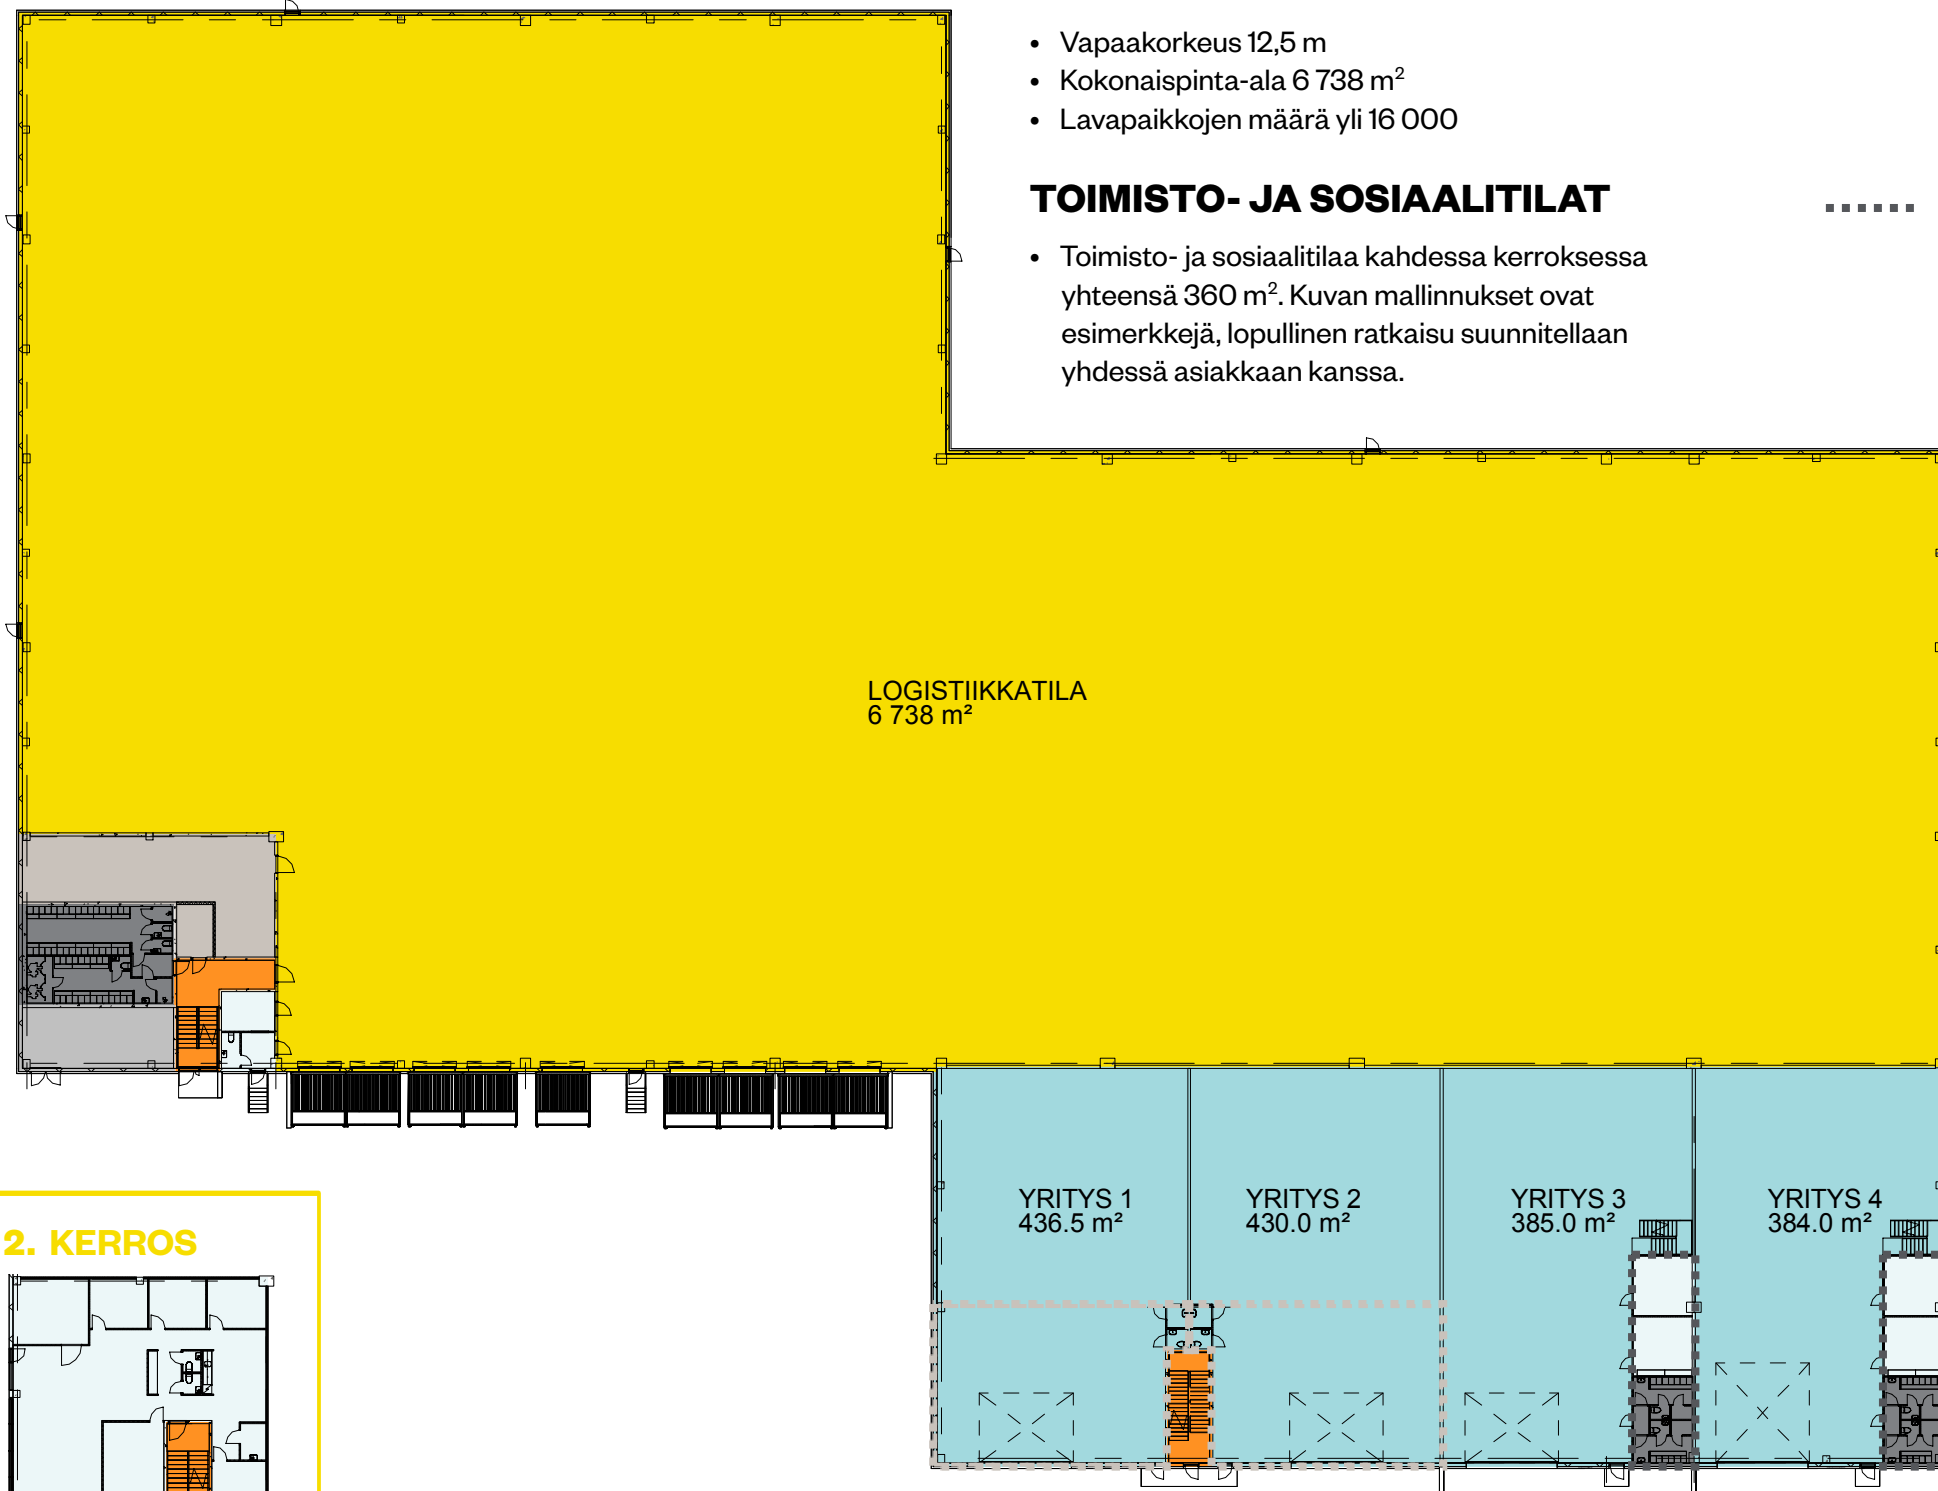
• Vapaakorkeus 12,5 m
• Kokonaispinta-ala 6 738 m$^2$
• Lavapaikkojen määrä yli 16 000

TOIMISTO- JA SOSIAALITILAT

• Toimisto- ja sosiaalitilaa kahdessa kerroksessa yhteensä 360 m$^2$. Kuvan mallinnukset ovat esimerkkejä, lopullinen ratkaisu suunnitellaan yhdessä asiakkaan kanssa.

LOGISTIIKKATILA
6 738 m²

YRITYS 1
436.5 m²

YRITYS 2
430.0 m²

YRITYS 3
385.0 m²

YRITYS 4
384.0 m²

2. KERROS